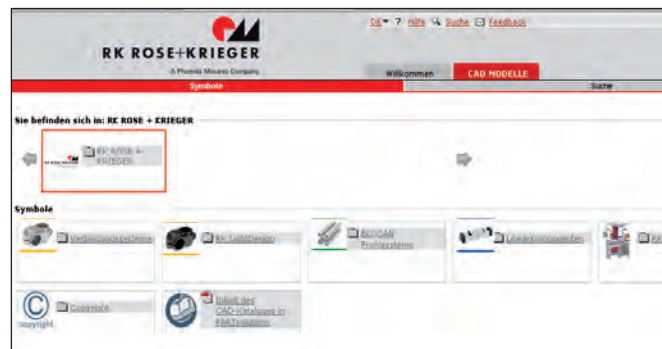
RK ROSE+KRIEGER
A Phoenix Mecano Company

DE ? Hilfe Suche Feedback

Willkommen CAD MODELLE

Symbole Suche

Sie befinden sich in: RK ROSE + KRIEGER

RK ROSE + KRIEGER

Symbole

Verbindungssysteme

RK Lab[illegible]

BLOCAN Profilsysteme

Lineareinheiten

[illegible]

Copyright

Copyright

Inhalt des CAD-Katalogs in PARTsolutions